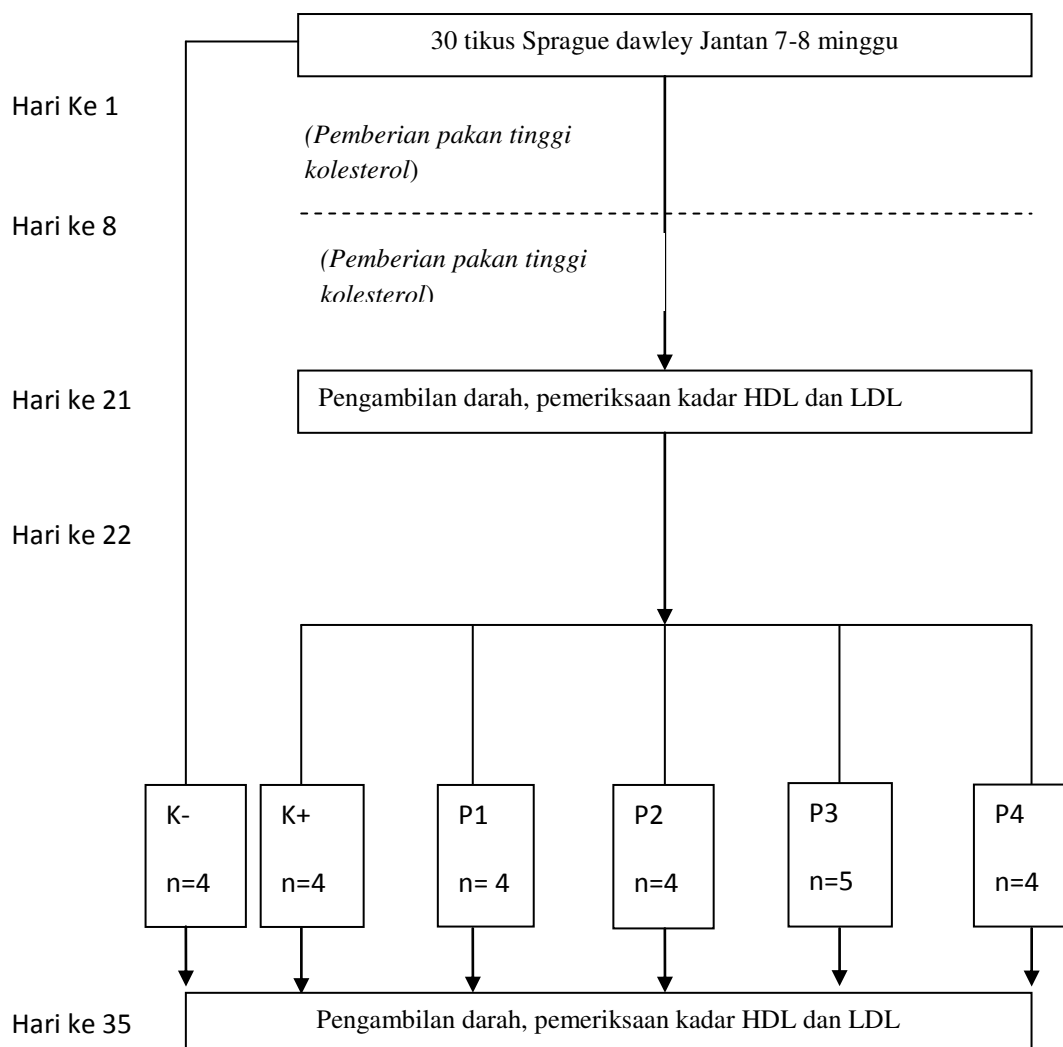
30 tikus Sprague dawley Jantan 7-8 minggu

Hari Ke 1

(Pemberian pakan tinggi kolesterol)

Hari ke 8

(Pemberian pakan tinggi kolesterol)

Hari ke 21

Pengambilan darah, pemeriksaan kadar HDL dan LDL

Hari ke 22

K-
n=4

K+
n=4

P1
n= 4

P2
n=4

P3
n=5

P4
n=4

Hari ke 35

Pengambilan darah, pemeriksaan kadar HDL dan LDL